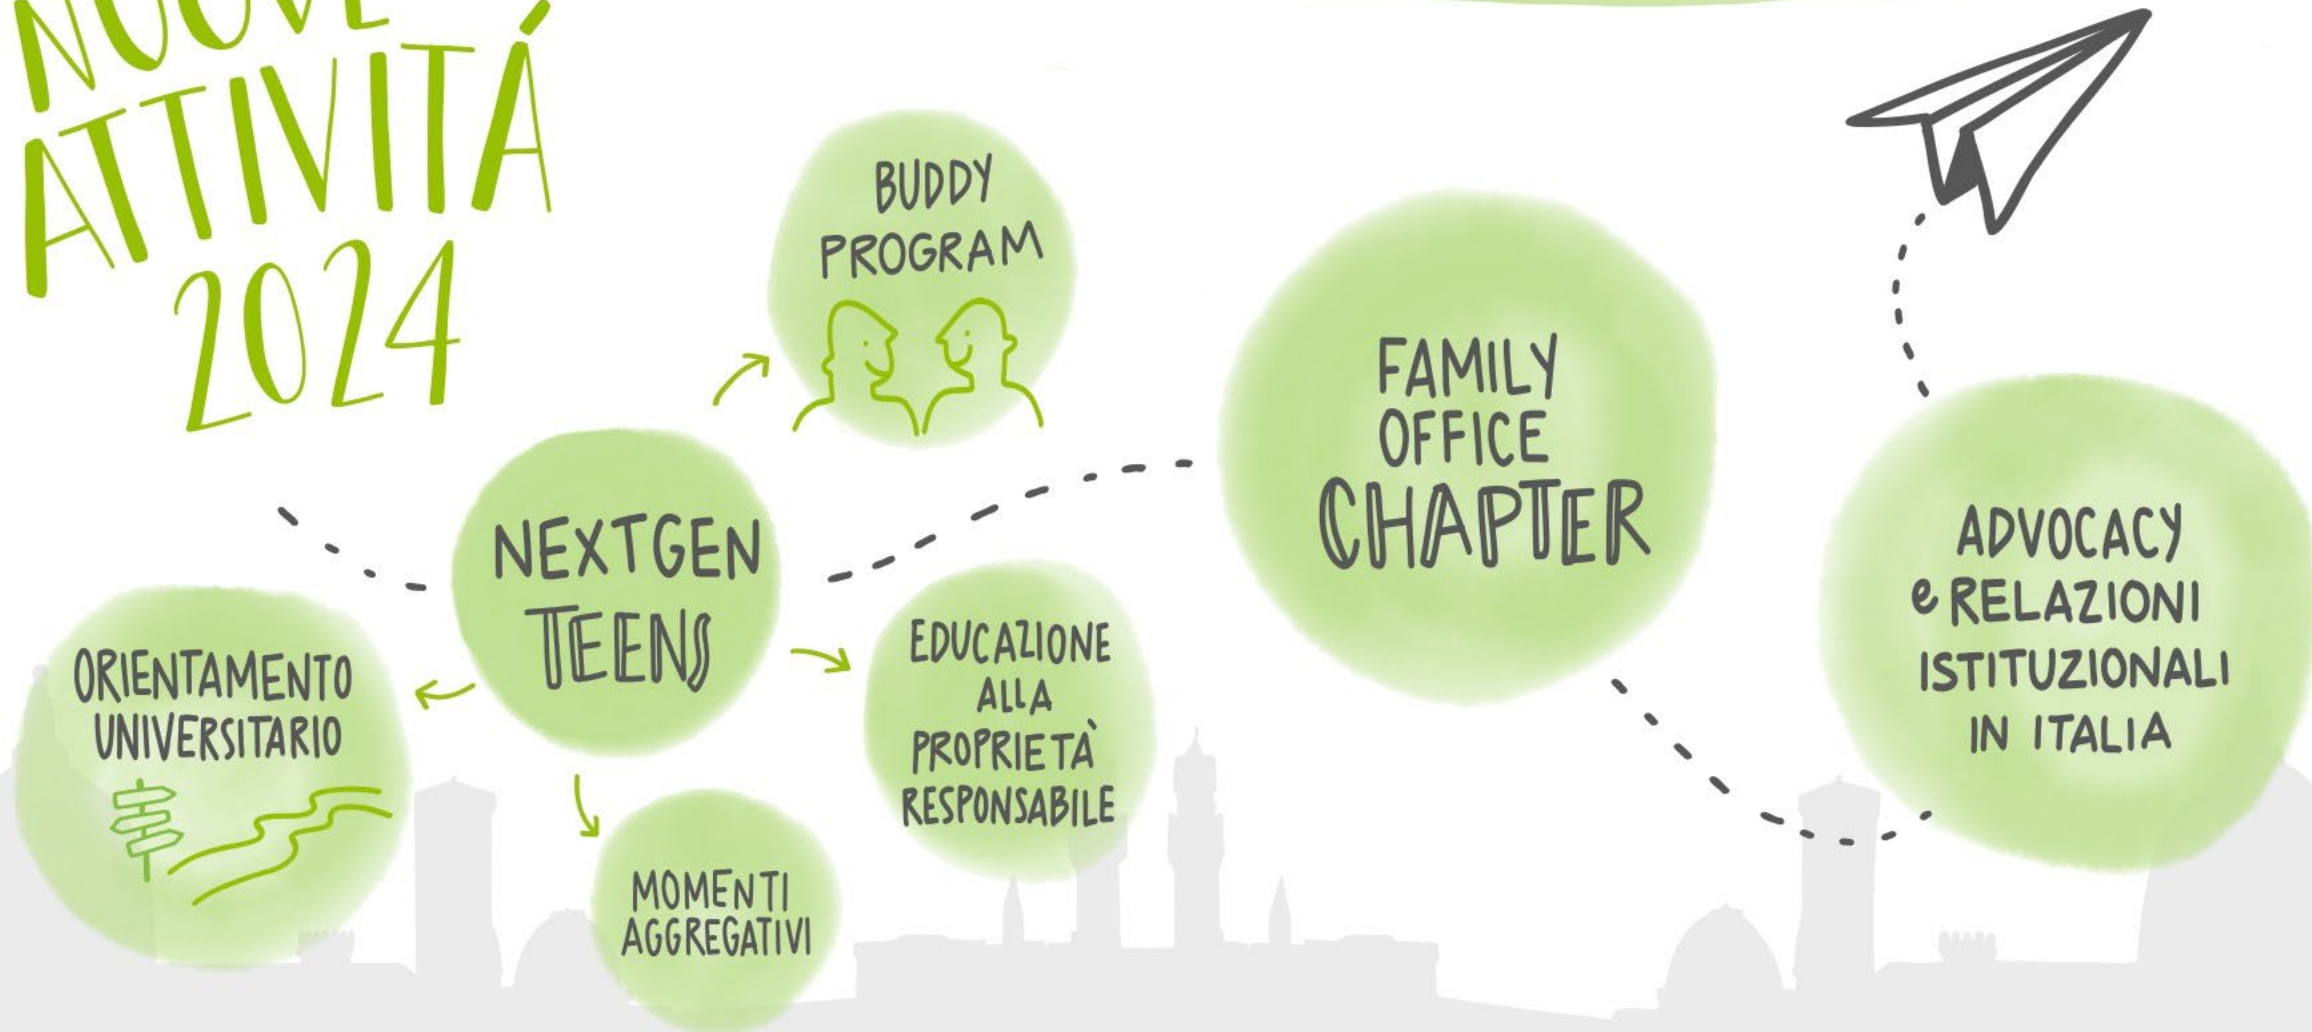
NUOVE
ATTIVITÁ
2024

BUDDY PROGRAM

NEXTGEN TEENS

ORIENTAMENTO UNIVERSITARIO

MOMENTI AGGREGATIVI

EDUCAZIONE ALLA PROPRIETÀ RESPONSABILE

FAMILY OFFICE CHAPTER

ADVOCACY e RELAZIONI ISTITUZIONALI IN ITALIA